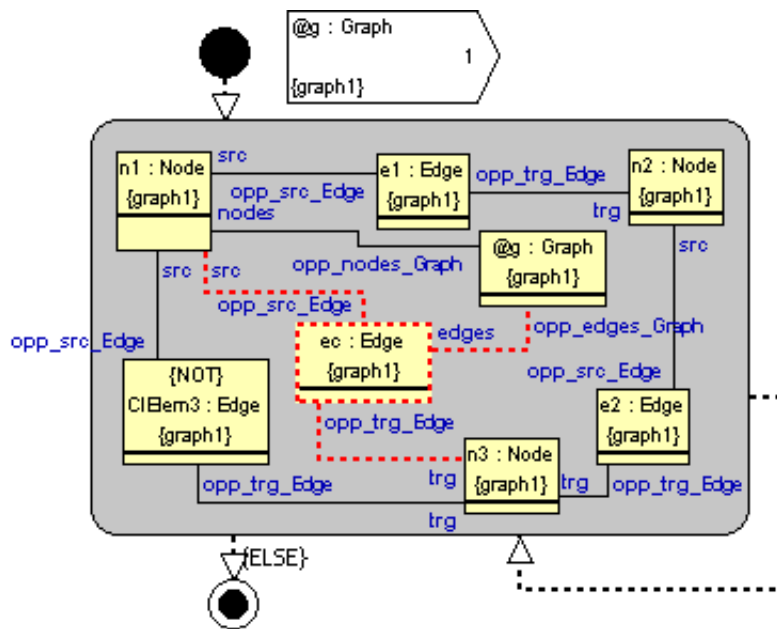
@g : Graph
1
{graph1}

n1 : Node
{graph1}
src
e1 : Edge
{graph1}
opp_trg_Edge
n2 : Node
{graph1}
opp_src_Edge
nodes
trg
@g : Graph
{graph1}
src
src
src
opp_nodes_Graph
opp_src_Edge
opp_src_Edge
ec : Edge
{graph1}
edges
opp_edges_Graph
opp_src_Edge
{NOT}
ClElem3 : Edge
{graph1}
opp_trg_Edge
e2 : Edge
{graph1}
n3 : Node
{graph1}
trg
trg
opp_trg_Edge
opp_trg_Edge
trg
{ELSE}